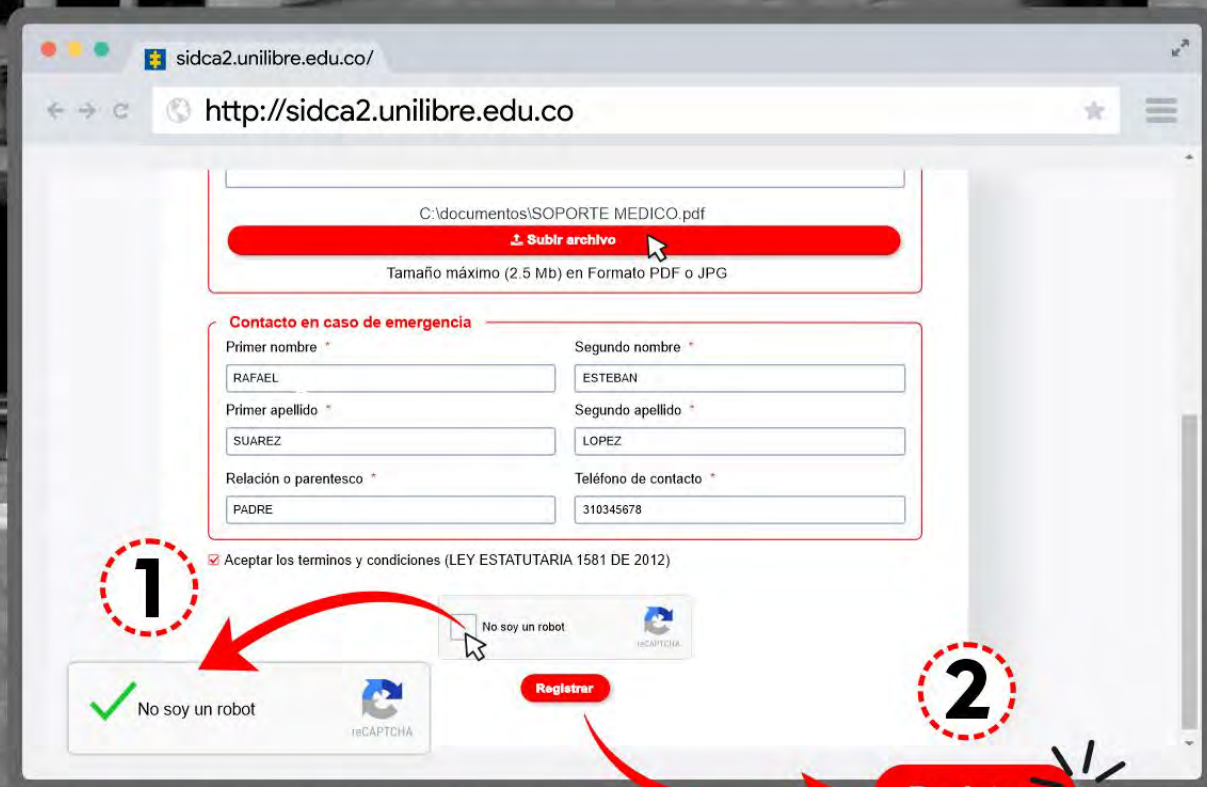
sidca2.unilibre.edu.co/

http://sidca2.unilibre.edu.co

C:\documentos\SOPORTE MEDICO.pdf

Subir archivo

Tamaño máximo (2.5 Mb) en Formato PDF o JPG

Contacto en caso de emergencia

| Primer nombre * | Segundo nombre * |
|---|---|
| RAFAEL | ESTEBAN |
| Primer apellido * | Segundo apellido * |
| SUAREZ | LOPEZ |
| Relación o parentesco * | Teléfono de contacto * |
| PADRE | 310345678 |

Aceptar los terminos y condiciones (LEY ESTATUTARIA 1581 DE 2012)

1

No soy un robot
reCAPTCHA

No soy un robot
reCAPTCHA

Registrar

2

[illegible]